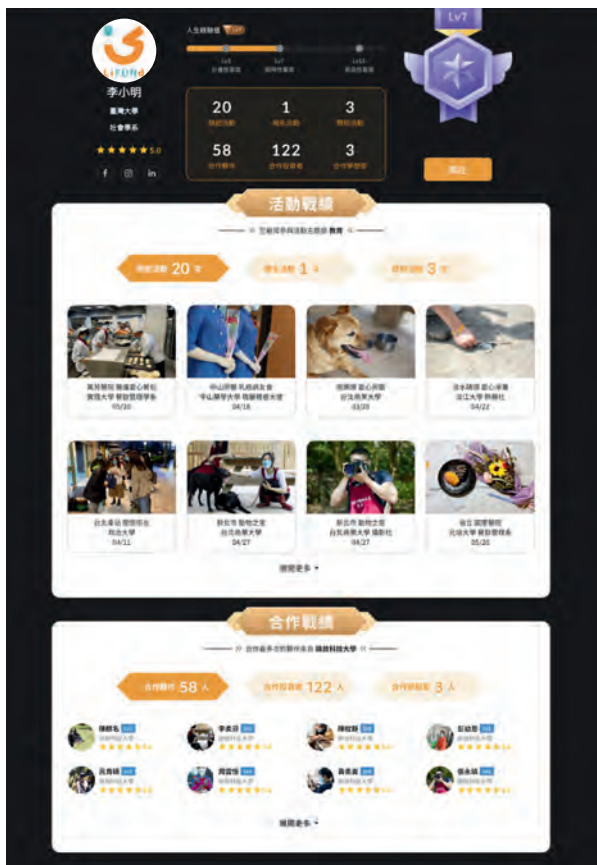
LIFUND

李小明

臺灣大學

社會學系

★★★★★ 5.0

人生經驗值 Lv7

Lv5 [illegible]

Lv7 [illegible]

Lv10 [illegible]

Lv7

| 20 | 1 | 3 |
|---|---|---|
| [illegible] | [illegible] | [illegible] |
| 58 | 122 | 3 |
| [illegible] | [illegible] | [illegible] |

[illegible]

活動戰績

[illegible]

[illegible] 20 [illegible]

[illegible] 1 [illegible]

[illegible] 3 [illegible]

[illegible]
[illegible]
05/20

中山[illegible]
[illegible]
04/18

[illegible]
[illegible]
03/20

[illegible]
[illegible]
04/22

台北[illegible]
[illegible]
04/11

新北市 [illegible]
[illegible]
04/27

新北市 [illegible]
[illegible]
04/27

宜蘭 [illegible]
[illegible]
05/20

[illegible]

合作戰績

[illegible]

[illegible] 58 人

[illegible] 122 人

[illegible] 3 人

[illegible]

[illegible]